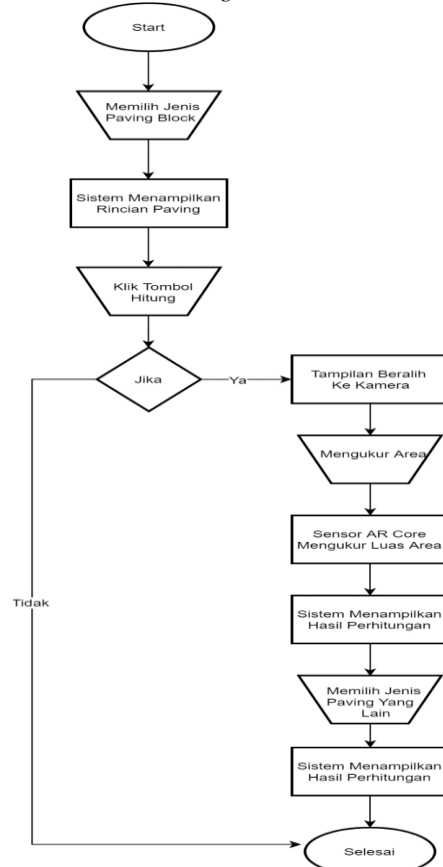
Start

Memilih Jenis Paving Block

Sistem Menampilkan Rincian Paving

Klik Tombol Hitung

Jika

Ya

Tampilan Beralih Ke Kamera

Mengukur Area

Sensor AR Core Mengukur Luas Area

Sistem Menampilkan Hasil Perhitungan

Memilih Jenis Paving Yang Lain

Sistem Menampilkan Hasil Perhitungan

Tidak

Selesai